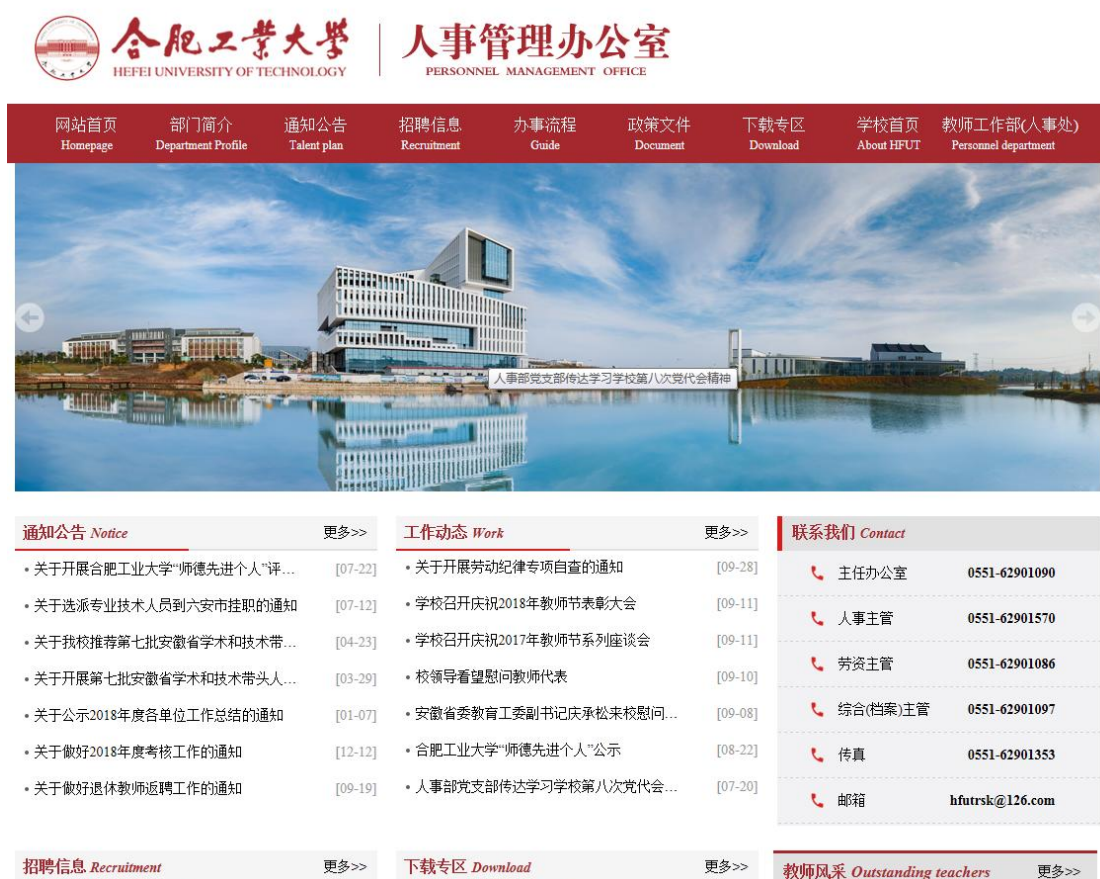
合肥工業大學
HEFEI UNIVERSITY OF TECHNOLOGY

人事管理办公室
PERSONNEL MANAGEMENT OFFICE

网站首页 Homepage | 部门简介 Department Profile | 通知公告 Talent plan | 招聘信息 Recruitment | 办事流程 Guide | 政策文件 Document | 下载专区 Download | 学校首页 About HFUT | 教师工作部(人事处) Personnel department

人事部党支部传达学习学校第八次党代会精神

通知公告 Notice 更多>>
• 关于开展合肥工业大学"师德先进个人"评… [07-22]
• 关于选派专业技术人员到六安市挂职的通知 [07-12]
• 关于我校推荐第七批安徽省学术和技术带… [04-23]
• 关于开展第七批安徽省学术和技术带头人… [03-29]
• 关于公示2018年度各单位工作总结的通知 [01-07]
• 关于做好2018年度考核工作的通知 [12-12]
• 关于做好退休教师返聘工作的通知 [09-19]

工作动态 Work 更多>>
• 关于开展劳动纪律专项自查的通知 [09-28]
• 学校召开庆祝2018年教师节表彰大会 [09-11]
• 学校召开庆祝2017年教师节系列座谈会 [09-11]
• 校领导看望慰问教师代表 [09-10]
• 安徽省委教育工委副书记庆承松来校慰问… [09-08]
• 合肥工业大学"师德先进个人"公示 [08-22]
• 人事部党支部传达学习学校第八次党代会… [07-20]

联系我们 Contact
主任办公室 0551-62901090
人事主管 0551-62901570
劳资主管 0551-62901086
综合(档案)主管 0551-62901097
传真 0551-62901353
邮箱 hfutrsk@126.com

招聘信息 Recruitment 更多>>
下载专区 Download 更多>>
教师风采 Outstanding teachers 更多>>